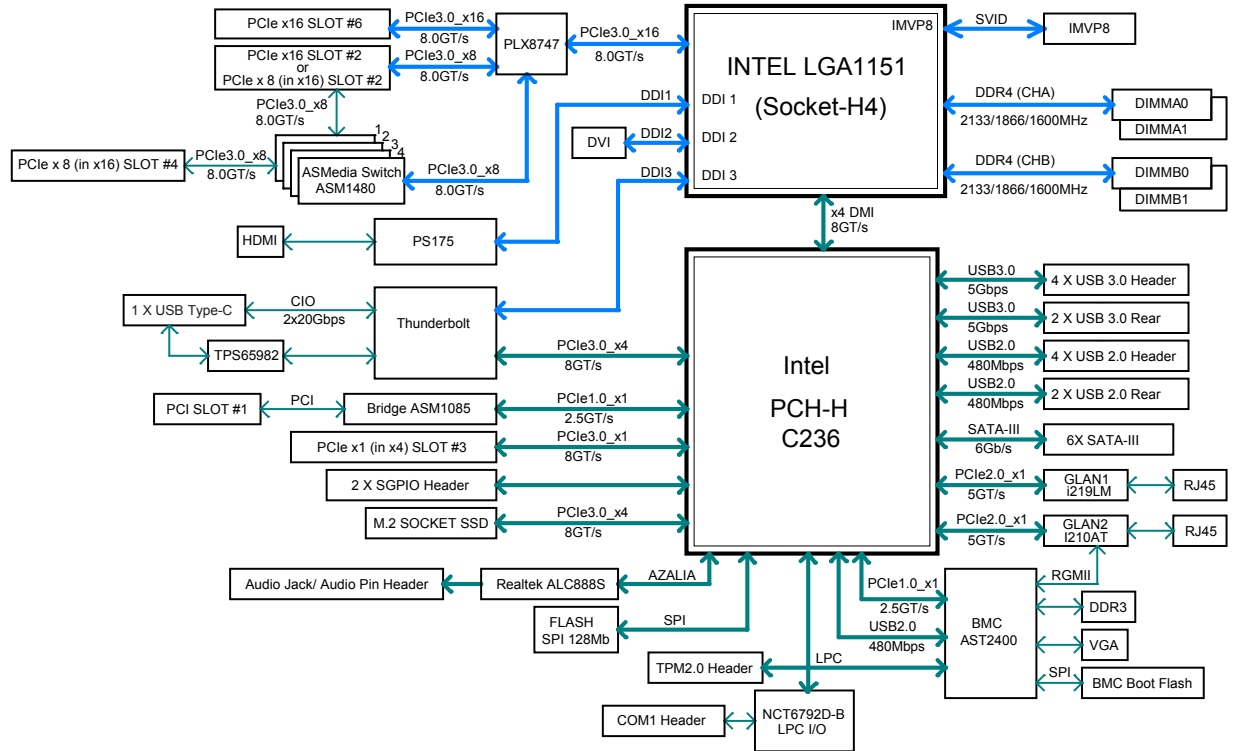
PCIe x16 SLOT #6
PCIe3.0_x16
8.0GT/s
PCIe x16 SLOT #2
or
PCIe x 8 (in x16) SLOT #2
PCIe3.0_x8
8.0GT/s
PLX8747
PCIe3.0_x16
8.0GT/s
IMVP8
SVID
IMVP8
INTEL LGA1151
(Socket-H4)
DDI1
DDI 1
DDI2
DDI 2
DDI3
DDI 3
DVI
PCIe3.0_x8
8.0GT/s
PCIe x 8 (in x16) SLOT #4
PCIe3.0_x8
8.0GT/s
1
2
3
4
ASMedia Switch
ASM1480
PCIe3.0_x8
8.0GT/s
DDR4 (CHA)
2133/1866/1600MHz
DIMMA0
DIMMA1
DDR4 (CHB)
2133/1866/1600MHz
DIMMB0
DIMMB1
HDMI
PS175
x4 DMI
8GT/s
1 X USB Type-C
CIO
2x20Gbps
Thunderbolt
TPS65982
PCIe3.0_x4
8GT/s
USB3.0
5Gbps
4 X USB 3.0 Header
USB3.0
5Gbps
2 X USB 3.0 Rear
USB2.0
480Mbps
4 X USB 2.0 Header
USB2.0
480Mbps
2 X USB 2.0 Rear
Intel
PCH-H
C236
PCI SLOT #1
PCI
Bridge ASM1085
PCIe1.0_x1
2.5GT/s
PCIe x1 (in x4) SLOT #3
PCIe3.0_x1
8GT/s
SATA-III
6Gb/s
6X SATA-III
2 X SGPIO Header
PCIe2.0_x1
5GT/s
GLAN1
i219LM
RJ45
M.2 SOCKET SSD
PCIe3.0_x4
8GT/s
PCIe2.0_x1
5GT/s
GLAN2
I210AT
RJ45
Audio Jack/ Audio Pin Header
Realtek ALC888S
AZALIA
RGMII
PCIe1.0_x1
2.5GT/s
BMC
AST2400
DDR3
FLASH
SPI 128Mb
SPI
USB2.0
480Mbps
VGA
TPM2.0 Header
LPC
SPI
BMC Boot Flash
COM1 Header
NCT6792D-B
LPC I/O